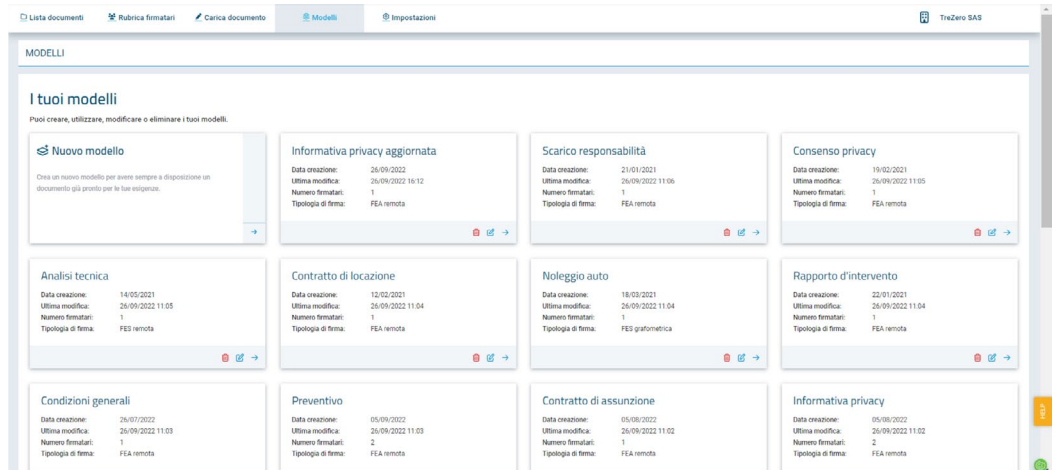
Lista documenti Rubrica firmatari Carica documento Modelli Impostazioni TreZero SAS

MODELLI

I tuoi modelli

Puoi creare, utilizzare, modificare o eliminare i tuoi modelli.

Nuovo modello

Crea un nuovo modello per avere sempre a disposizione un documento già pronto per le tue esigenze.

Informativa privacy aggiornata
Data creazione: 26/09/2022
Ultima modifica: 26/09/2022 16:12
Numero firmatari: 1
Tipologia di firma: FEA remota

Scarico responsabilità
Data creazione: 21/01/2021
Ultima modifica: 26/09/2022 11:06
Numero firmatari: 1
Tipologia di firma: FEA remota

Consenso privacy
Data creazione: 19/02/2021
Ultima modifica: 26/09/2022 11:05
Numero firmatari: 1
Tipologia di firma: FEA remota

Analisi tecnica
Data creazione: 14/05/2021
Ultima modifica: 26/09/2022 11:05
Numero firmatari: 1
Tipologia di firma: FES remota

Contratto di locazione
Data creazione: 12/02/2021
Ultima modifica: 26/09/2022 11:04
Numero firmatari: 1
Tipologia di firma: FEA remota

Noleggio auto
Data creazione: 18/03/2021
Ultima modifica: 26/09/2022 11:04
Numero firmatari: 1
Tipologia di firma: FES grafometrica

Rapporto d'intervento
Data creazione: 22/01/2021
Ultima modifica: 26/09/2022 11:04
Numero firmatari: 1
Tipologia di firma: FEA remota

Condizioni generali
Data creazione: 26/07/2022
Ultima modifica: 26/09/2022 11:03
Numero firmatari: 1
Tipologia di firma: FEA remota

Preventivo
Data creazione: 05/09/2022
Ultima modifica: 26/09/2022 11:03
Numero firmatari: 2
Tipologia di firma: FEA remota

Contratto di assunzione
Data creazione: 05/08/2022
Ultima modifica: 26/09/2022 11:02
Numero firmatari: 1
Tipologia di firma: FEA remota

Informativa privacy
Data creazione: 05/08/2022
Ultima modifica: 26/09/2022 11:02
Numero firmatari: 2
Tipologia di firma: FEA remota

HELP